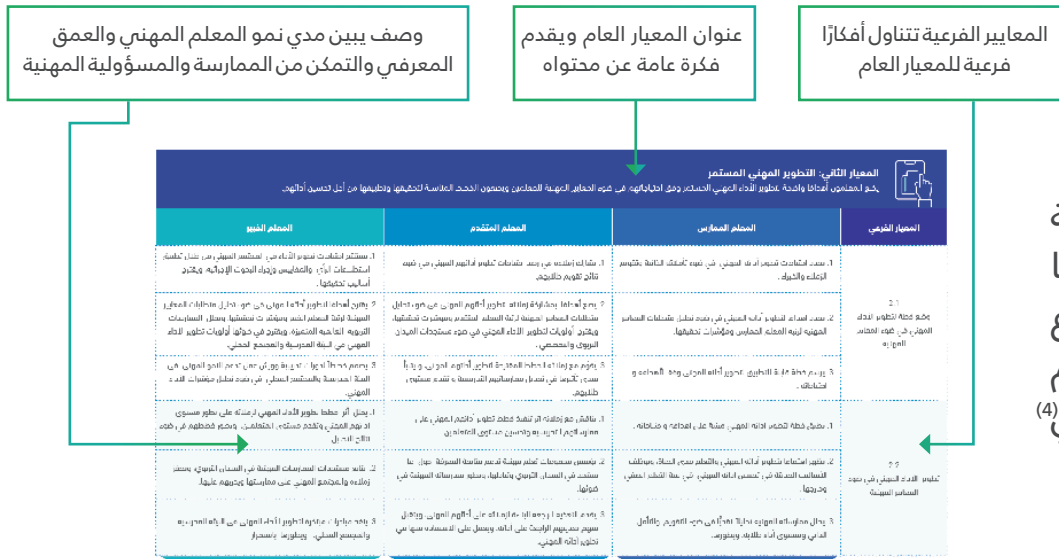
وصف يبين مدي نمو المعلم المهني والعمق المعرفي والتمكن من الممارسة والمسؤولية المهنية

عنوان المعيار العام ويقدم فكرة عامة عن محتواه

المعايير الفرعية تتناول أفكارًا فرعية للمعيار العام

المعيار الثاني: التطوير المهني المستمر

يضع المعلمون أهدافًا واضحة لتطوير الأداء المهني المستمر وفق احتياجاتهم في ضوء المعايير المهنية للمعلمين ويحددون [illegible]

| المعيار الفرعي | المعلم الممارس | المعلم المتقدم | المعلم الخبير |
|---|---|---|---|
| 2.1 يضع خطة لتطوير الأداء المهني في ضوء المعايير المهنية | 1. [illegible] | 1. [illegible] | 1. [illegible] |
| | 2. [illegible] | 2. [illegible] | 2. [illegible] |
| | 3. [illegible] | 3. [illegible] | 3. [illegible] |
| 2.2 تطوير الأداء المهني في ضوء المعايير المهنية | 1. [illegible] | 1. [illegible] | 1. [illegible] |
| | 2. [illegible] | 2. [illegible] | 2. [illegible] |
| | 3. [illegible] | 3. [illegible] | 3. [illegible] |

(4)